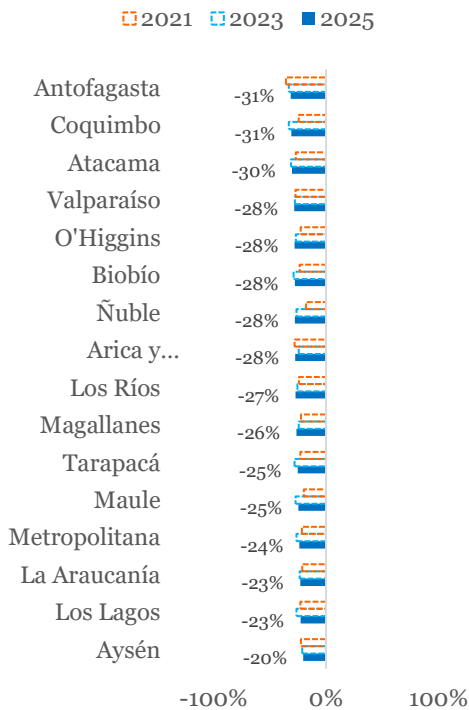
2021 2023 2025

Antofagasta -31%
Coquimbo -31%
Atacama -30%
Valparaíso -28%
O'Higgins -28%
Biobío -28%
Ñuble -28%
Arica y... -28%
Los Ríos -27%
Magallanes -26%
Tarapacá -25%
Maule -25%
Metropolitana -24%
La Araucanía -23%
Los Lagos -23%
Aysén -20%

-100% 0% 100%